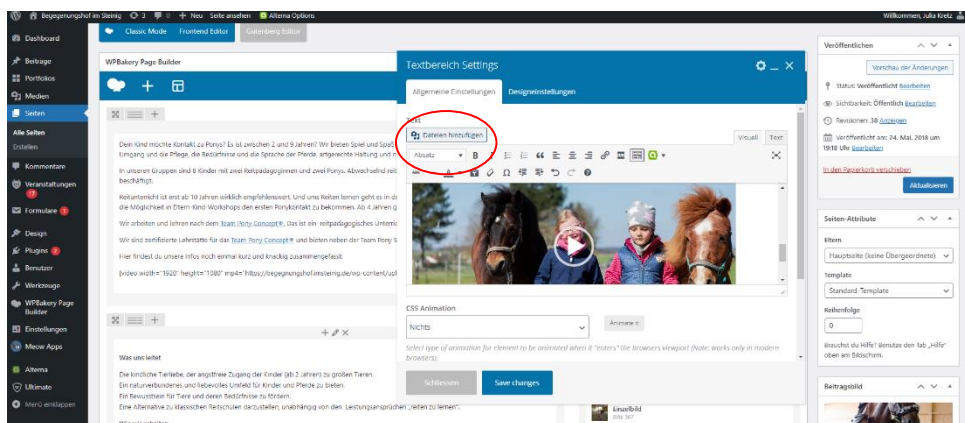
Begegnungshof im Steinig 3 0 + Neu Seite ansehen Alterna Options Willkommen, Julia Kretz

Dashboard
Beiträge
Portfolios
Medien
Seiten
Alle Seiten
Erstellen
Kommentare
Veranstaltungen 7
Formulare 1
Design
Plugins 2
Benutzer
Werkzeuge
WPBakery Page Builder
Einstellungen
Meow Apps
Alterna
Ultimate
Menü einklappen

Classic Mode Frontend Editor Gutenberg Editor

WPBakery Page Builder

Dein Kind möchte Kontakt zu Ponys? Es ist zwischen 2 und 9 Jahren? Wir bieten Spiel und Spaß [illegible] Umgang und die Pflege, die Bedürfnisse und die Sprache der Pferde, artgerechte Haltung und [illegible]

In unseren Gruppen sind 6 Kinder mit zwei Reitpädagoginnen und zwei Ponys. Abwechselnd reit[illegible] beschäftigt.

Reitunterricht ist erst ab 10 Jahren wirklich empfehlenswert. Und uns Reiten lernen geht es in d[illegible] die Möglichkeit in Eltern-Kind-Workshops den ersten Ponykontakt zu bekommen. Ab 4 Jahren g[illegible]

Wir arbeiten und lehren nach dem Team Pony Concept®. Das ist ein reitpädagogisches Unterric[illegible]

Wir sind zertifizierte Lehrstätte für das Team Pony Concept® und bieten neben der Team Pony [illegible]

Hier findest du unsere Infos noch einmal kurz und knackig zusammengefasst:

[video width="1920" height="1080" mp4="https://begegnungshof.imsteinig.de/wp-content/upl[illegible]

Was uns leitet

Die kindliche Tierliebe, den angstfreie Zugang der Kinder (ab 2 Jahren) zu großen Tieren.
Ein naturverbundenes und liebevolles Umfeld für Kinder und Pferde zu bieten.
Ein Bewusstsein für Tiere und deren Bedürfnisse zu fördern.
Eine Alternative zu klassischen Reitschulen darzustellen, unabhängig von den Leistungsansprüchen „reiten zu lernen".

Textbereich Settings
Allgemeine Einstellungen Designeinstellungen
Text
Dateien hinzufügen
Visuell Text
Absatz
CSS Animation
Nichts
Animate it
Select type of animation for element to be animated when it "enters" the browsers viewport (Note: works only in modern browsers).
Schließen Save changes

Einzelbild

Veröffentlichen
Vorschau der Änderungen
Status: Veröffentlicht Bearbeiten
Sichtbarkeit: Öffentlich Bearbeiten
Revisionen: 38 Anzeigen
Veröffentlicht am: 24. Mai, 2018 um 19:18 Uhr Bearbeiten
In den Papierkorb verschieben
Aktualisieren

Seiten-Attribute
Eltern
Hauptseite (keine Übergeordnete)
Template
Standard-Template
Reihenfolge
0
Brauchst du Hilfe? Benutze den Tab „Hilfe" oben am Bildschirm.

Beitragsbild